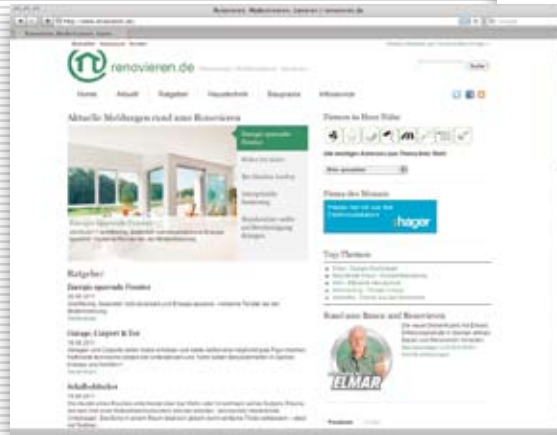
Renovieren. Modernisieren. Sanieren | renovieren.de

http://www.renovieren.de/

renovieren.de

Suche

Home

Aktuell

Ratgeber

Haustechnik

Baupraxis

Infoservice

Aktuelle Meldungen rund ums Renovieren

Energie sparende Fenster

Firmen in Ihrer Nähe

Firma des Monats

hager

Ratgeber

Energie sparende Fenster

Garage, Carport & Co

Schallschutz

Top-Themen

Rund ums Bauen und Renovieren

ELMAR